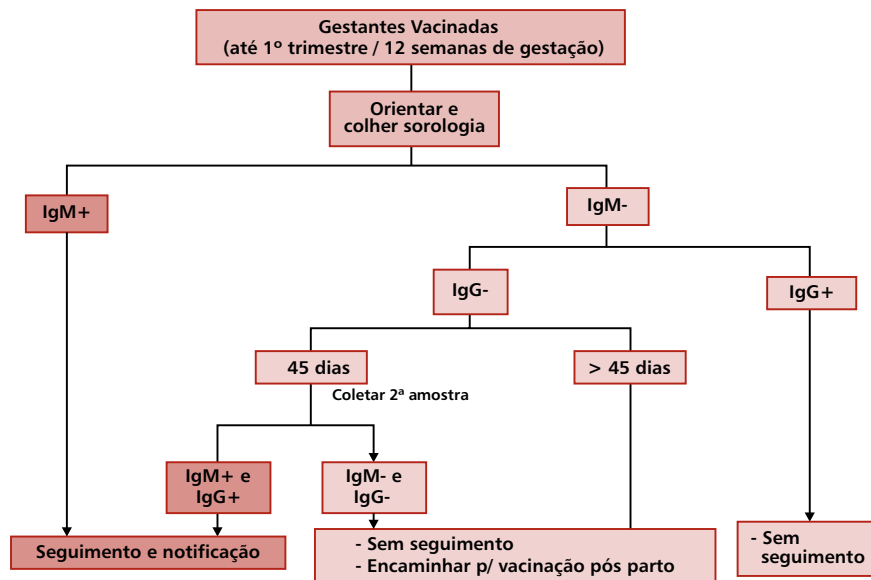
Gestantes Vacinadas
(até 1º trimestre / 12 semanas de gestação)

Orientar e colher sorologia

IgM+

IgM-

IgG-

IgG+

45 dias

Coletar 2ª amostra

> 45 dias

IgM+ e IgG+

IgM- e IgG-

Seguimento e notificação

- Sem seguimento
- Encaminhar p/ vacinação pós parto

- Sem seguimento